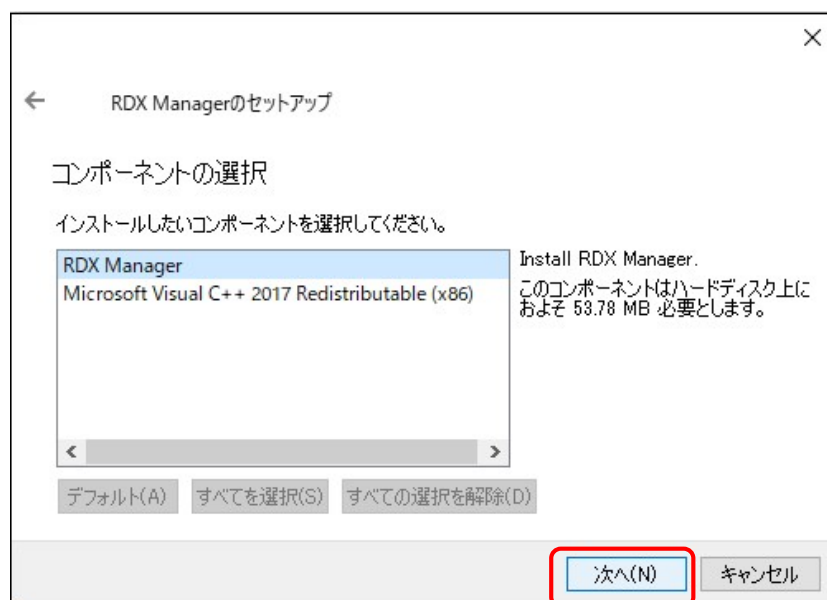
×

←

RDX Managerのセットアップ

コンポーネントの選択

インストールしたいコンポーネントを選択してください。

RDX Manager
Microsoft Visual C++ 2017 Redistributable (x86)

<
>

Install RDX Manager.

このコンポーネントはハードディスク上におよそ 53.78 MB 必要とします。

デフォルト(A)
すべてを選択(S)
すべての選択を解除(D)

次へ(N)
キャンセル